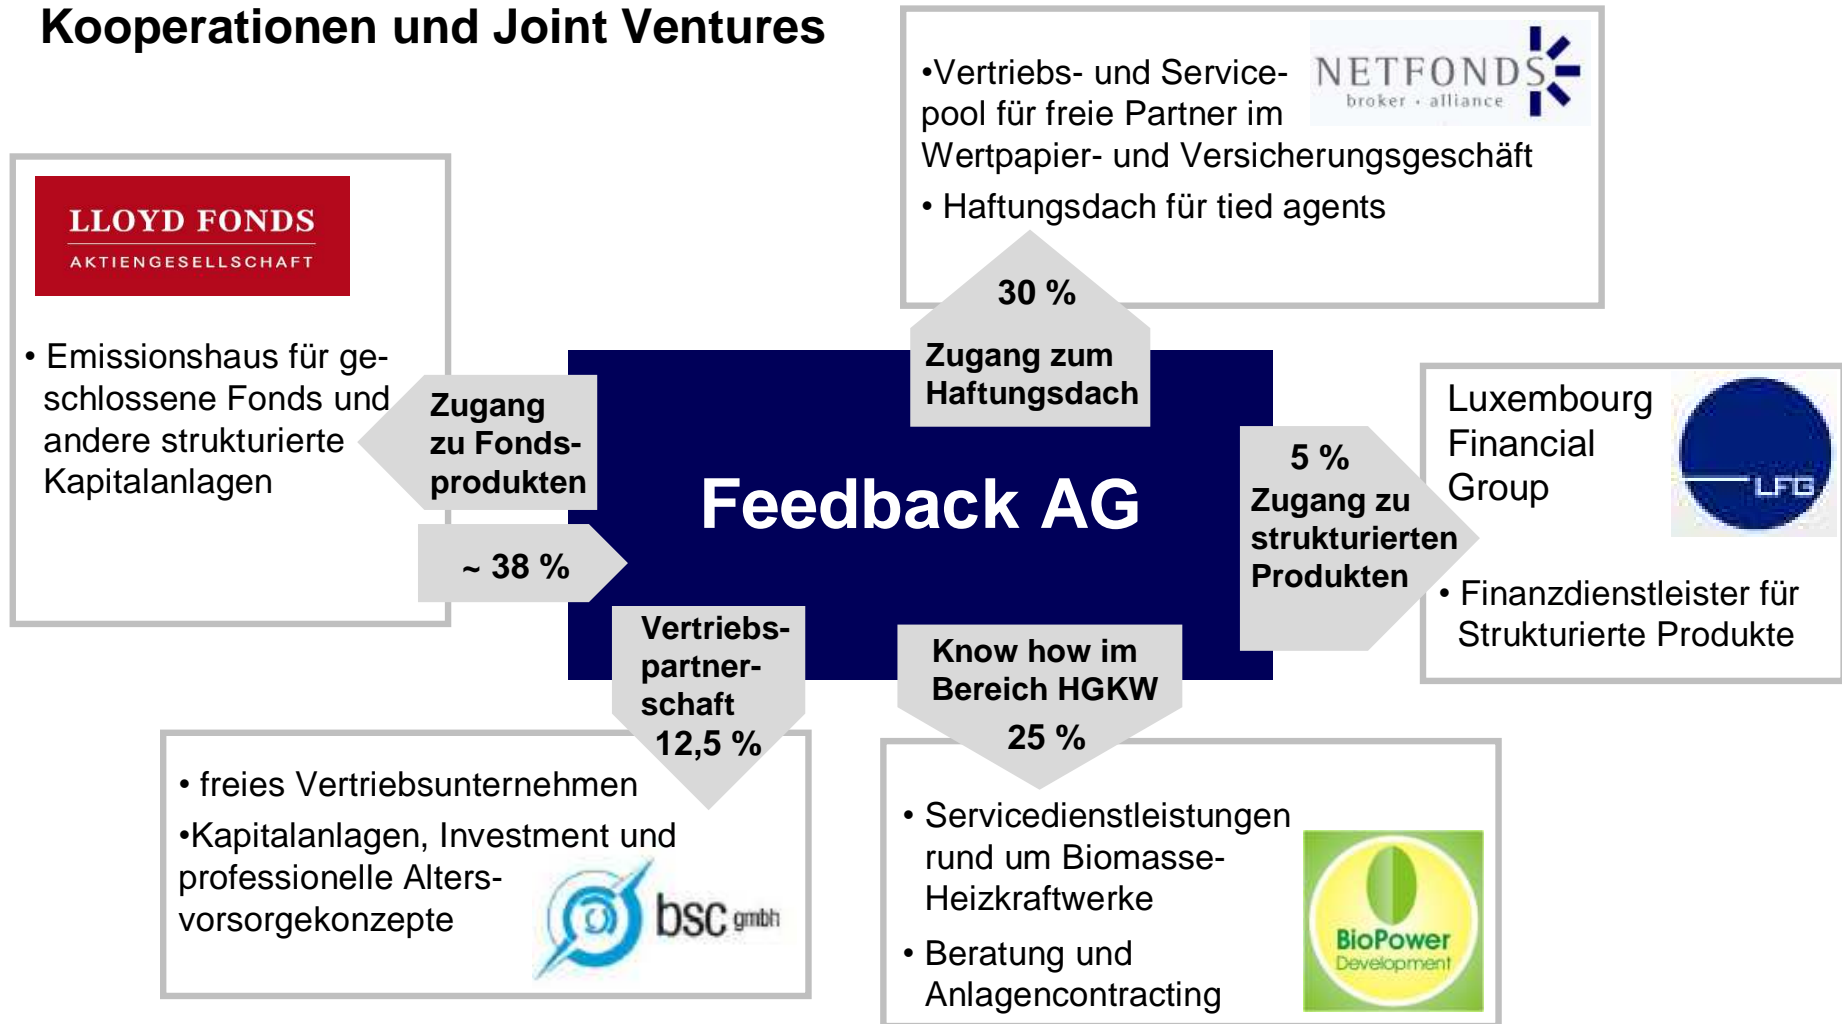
Kooperationen und Joint Ventures

•Vertriebs- und Servicepool für freie Partner im Wertpapier- und Versicherungsgeschäft

NETFONDS broker · alliance

• Haftungsdach für tied agents

30 %

Zugang zum Haftungsdach

LLOYD FONDS AKTIENGESELLSCHAFT

• Emissionshaus für geschlossene Fonds und andere strukturierte Kapitalanlagen

Zugang zu Fondsprodukten

~ 38 %

Feedback AG

5 %
Zugang zu strukturierten Produkten

Luxembourg Financial Group

LFG

• Finanzdienstleister für Strukturierte Produkte

Vertriebspartnerschaft
12,5 %

Know how im Bereich HGKW
25 %

• freies Vertriebsunternehmen
•Kapitalanlagen, Investment und professionelle Altersvorsorgekonzepte

bsc gmbh

• Servicedienstleistungen rund um Biomasse-Heizkraftwerke
• Beratung und Anlagencontracting

BioPower Development